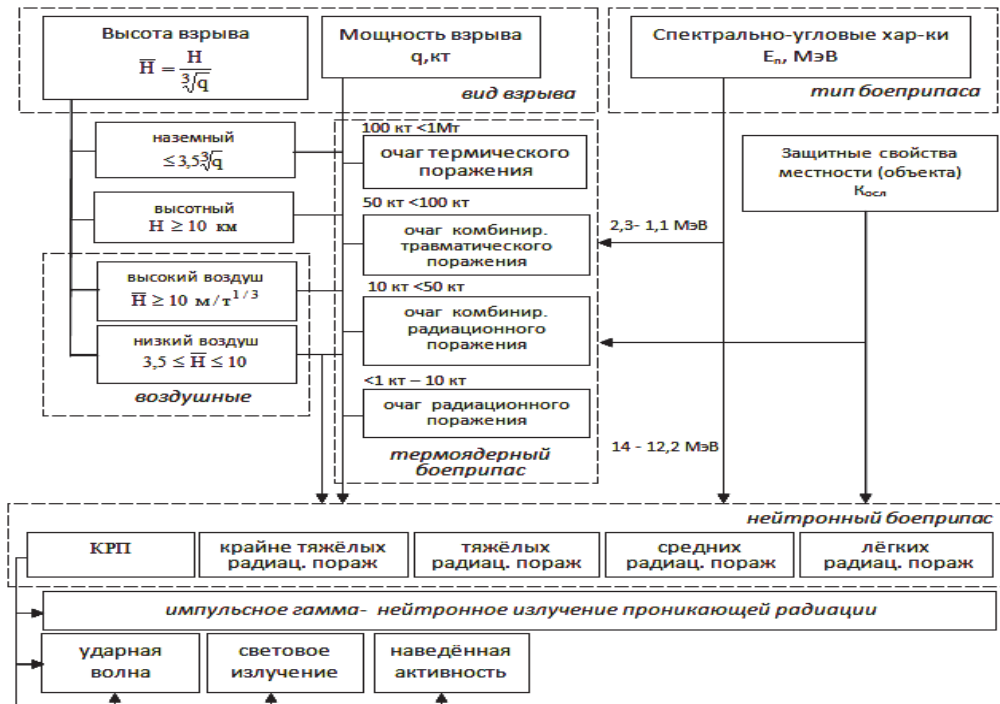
Высота взрыва
$\overline{H} = \frac{H}{\sqrt[3]{q}}$

Мощность взрыва
q,кт

вид взрыва

Спектрально-угловые хар-ки
$E_n$, МэВ

тип боеприпаса

наземный
$\leq 3{,}5\sqrt[3]{q}$

100 кт <1Мт

очаг термического поражения

Защитные свойства местности (объекта)
$K_{осл}$

высотный
$H \geq 10$ км

50 кт <100 кт

очаг комбинир. травматического поражения

2,3- 1,1 МэВ

высокий воздуш
$\overline{H} \geq 10$ м/т$^{1/3}$

10 кт <50 кт

очаг комбинир. радиационного поражения

низкий воздуш
$3{,}5 \leq \overline{H} \leq 10$

воздушные

<1 кт – 10 кт

очаг радиационного поражения

термоядерный боеприпас

14 - 12,2 МэВ

нейтронный боеприпас

| КРП | крайне тяжёлых радиац. пораж | тяжёлых радиац. пораж | средних радиац. пораж | лёгких радиац. пораж |
|---|---|---|---|---|

импульсное гамма- нейтронное излучение проникающей радиации

ударная волна

световое излучение

наведённая активность